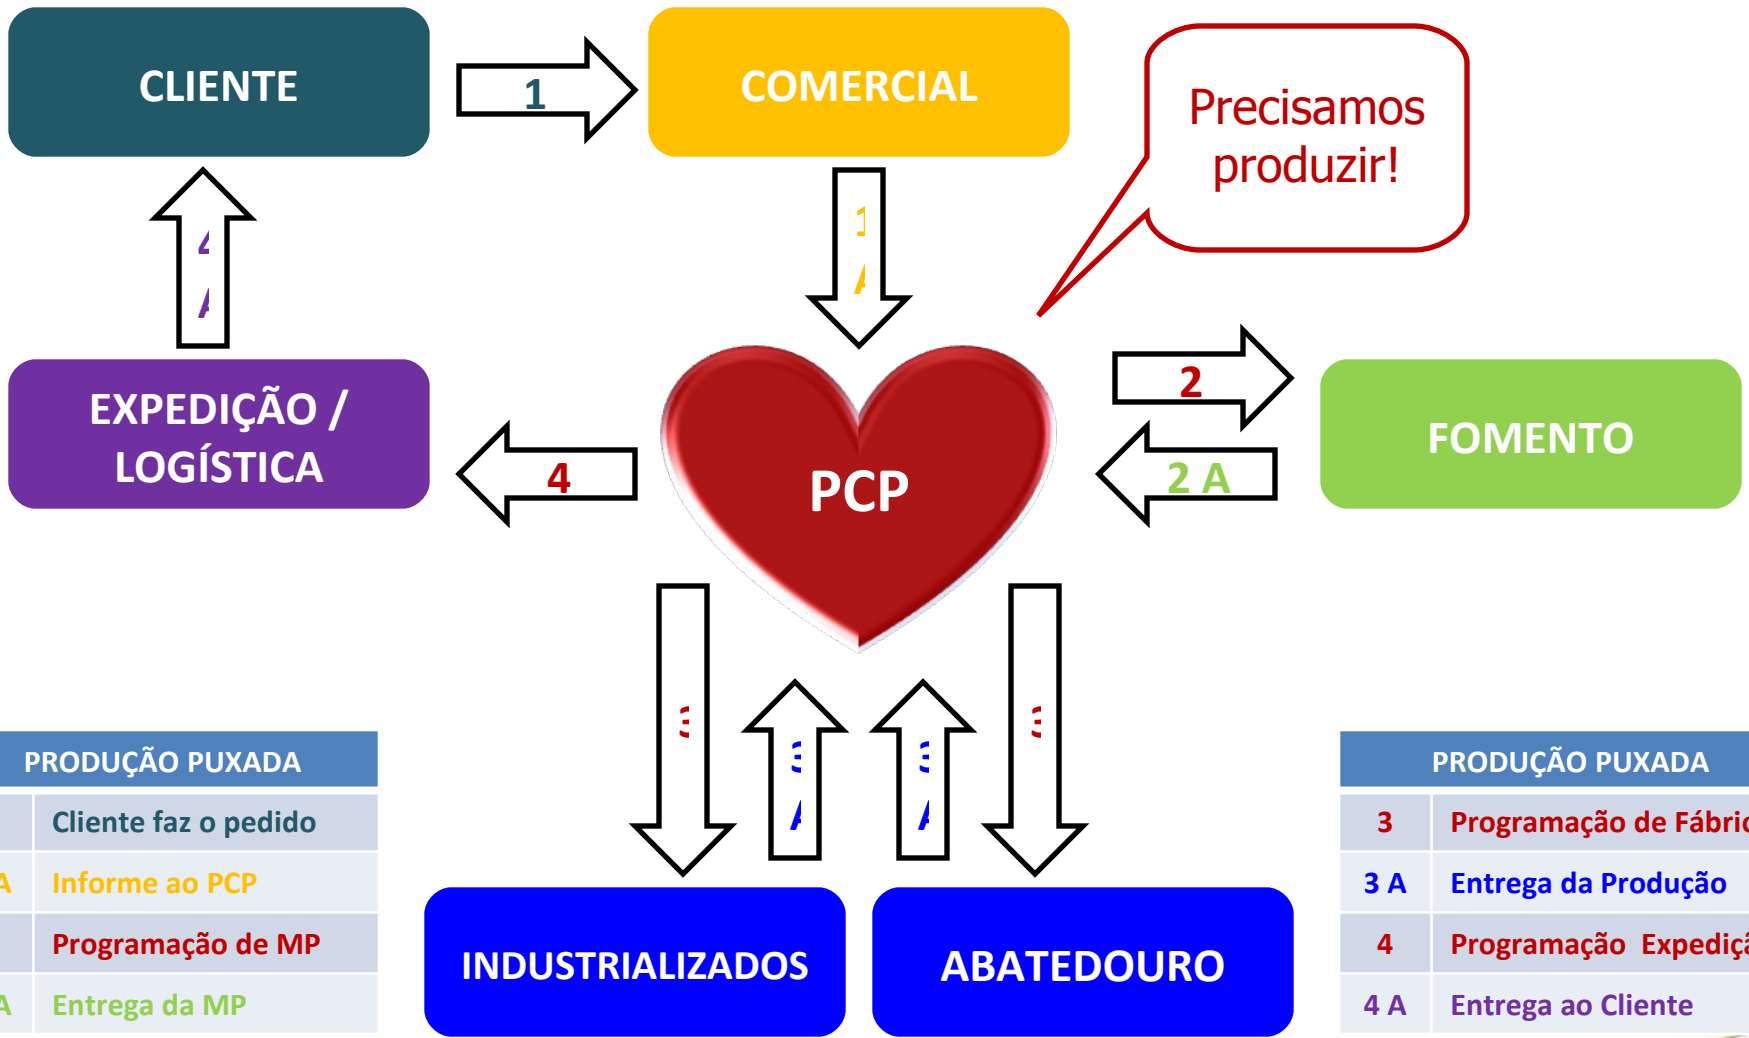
CLIENTE

1

COMERCIAL

Precisamos produzir!

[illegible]

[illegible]

EXPEDIÇÃO / LOGÍSTICA

4

PCP

2

2 A

FOMENTO

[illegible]

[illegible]

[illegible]

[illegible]

INDUSTRIALIZADOS

ABATEDOURO

| PRODUÇÃO PUXADA | |
|---|---|
| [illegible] | Cliente faz o pedido |
| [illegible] | Informe ao PCP |
| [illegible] | Programação de MP |
| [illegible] | Entrega da MP |

| PRODUÇÃO PUXADA | |
|---|---|
| 3 | Programação de Fábri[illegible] |
| 3 A | Entrega da Produção |
| 4 | Programação Expediç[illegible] |
| 4 A | Entrega ao Cliente |